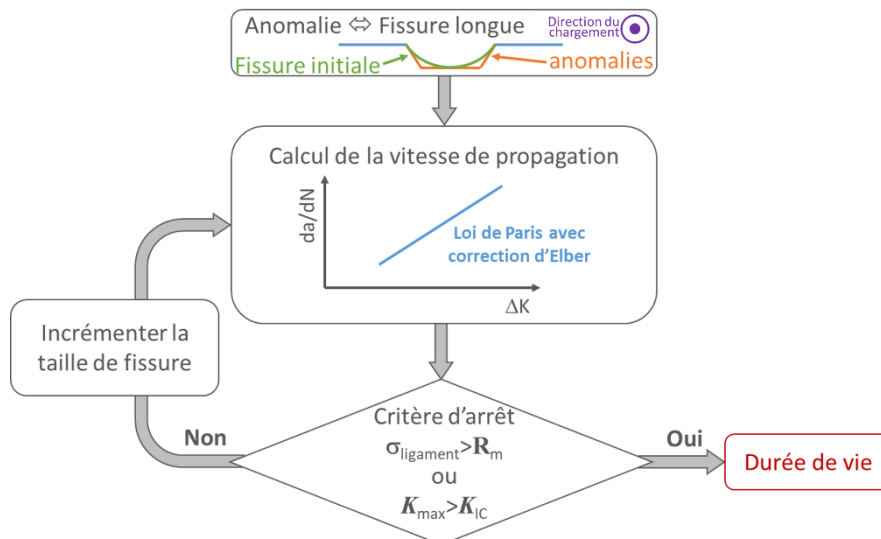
Anomalie ⇔ Fissure longue

Direction du chargement

Fissure initiale

anomalies

Calcul de la vitesse de propagation

da/dN

Loi de Paris avec correction d'Elber

ΔK

Incrémenter la taille de fissure

Non

Critère d'arrêt
$\sigma_{ligament} > R_m$
ou
$K_{max} > K_{IC}$

Oui

Durée de vie